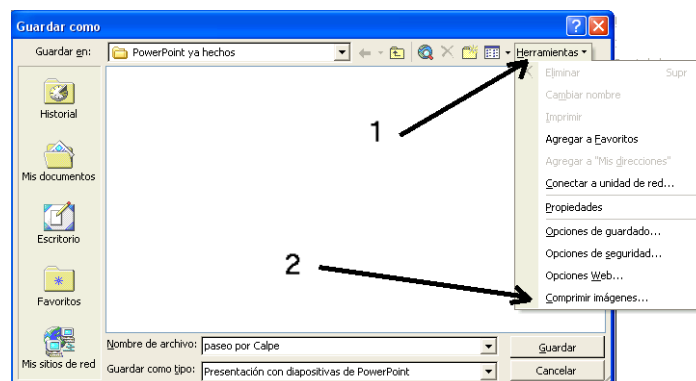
Guardar como

Guardar en: PowerPoint ya hechos

Herramientas

Historial

Mis documentos

Escritorio

Favoritos

Mis sitios de red

Eliminar Supr

Cambiar nombre

Imprimir

Agregar a Favoritos

Agregar a "Mis direcciones"

Conectar a unidad de red...

Propiedades

Opciones de guardado...

Opciones de seguridad...

Opciones Web...

Comprimir imágenes...

1

2

Nombre de archivo: paseo por Calpe

Guardar como tipo: Presentación con diapositivas de PowerPoint

Guardar

Cancelar